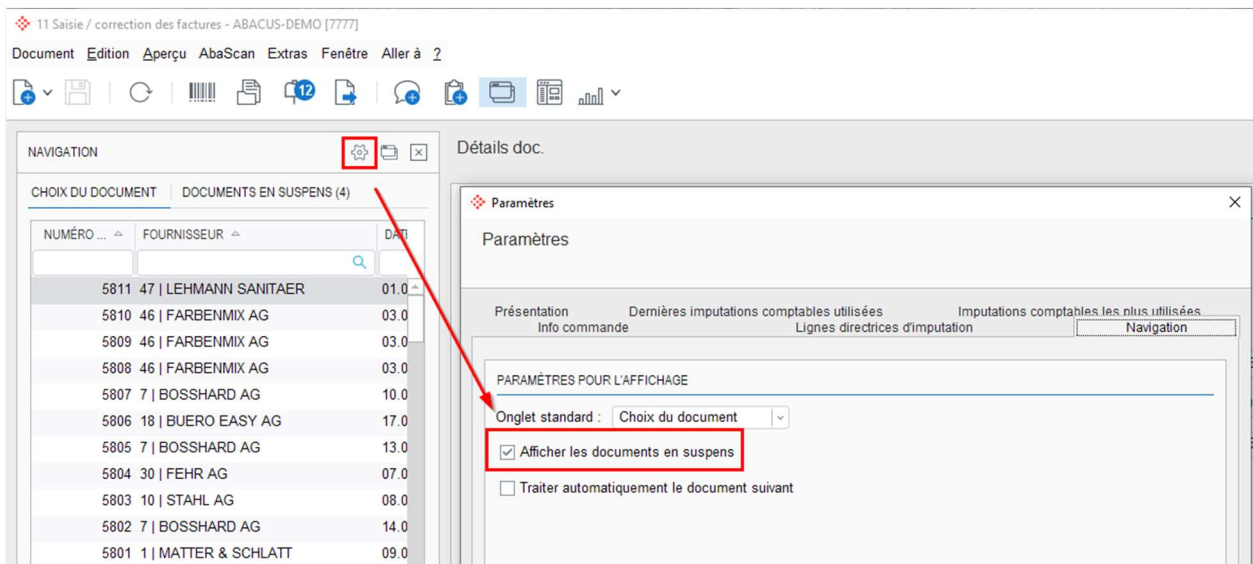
11 Saisie / correction des factures - ABACUS-DEMO [7777]

Document Edition Aperçu AbaScan Extras Fenêtre Aller à ?

12

NAVIGATION

Détails doc.

CHOIX DU DOCUMENT DOCUMENTS EN SUSPENS (4)

| NUMÉRO ... | FOURNISSEUR | DAT |
|---|---|---|
| 5811 | 47 \| LEHMANN SANITAER | 01.0 |
| 5810 | 46 \| FARBENMIX AG | 03.0 |
| 5809 | 46 \| FARBENMIX AG | 03.0 |
| 5808 | 46 \| FARBENMIX AG | 03.0 |
| 5807 | 7 \| BOSSHARD AG | 10.0 |
| 5806 | 18 \| BUERO EASY AG | 17.0 |
| 5805 | 7 \| BOSSHARD AG | 13.0 |
| 5804 | 30 \| FEHR AG | 07.0 |
| 5803 | 10 \| STAHL AG | 08.0 |
| 5802 | 7 \| BOSSHARD AG | 14.0 |
| 5801 | 1 \| MATTER & SCHLATT | 09.0 |

Paramètres

Paramètres

Présentation Dernières imputations comptables utilisées Imputations comptables les plus utilisées Info commande Lignes directrices d'imputation Navigation

PARAMÈTRES POUR L'AFFICHAGE

Onglet standard : Choix du document

Afficher les documents en suspens

Traiter automatiquement le document suivant